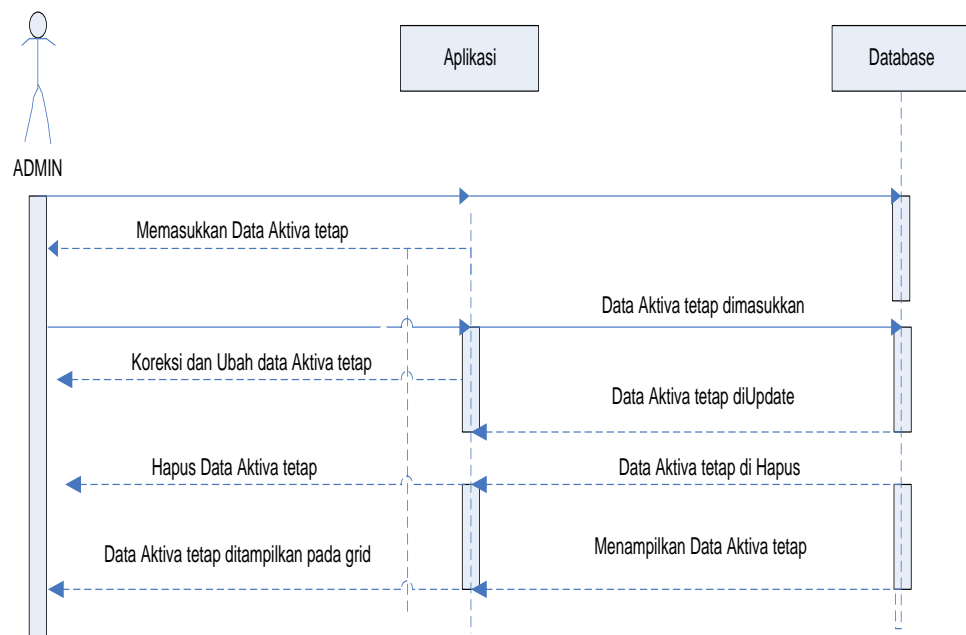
ADMIN

Aplikasi

Database

Memasukkan Data Aktiva tetap

Data Aktiva tetap dimasukkan

Koreksi dan Ubah data Aktiva tetap

Data Aktiva tetap diUpdate

Hapus Data Aktiva tetap

Data Aktiva tetap di Hapus

Data Aktiva tetap ditampilkan pada grid

Menampilkan Data Aktiva tetap